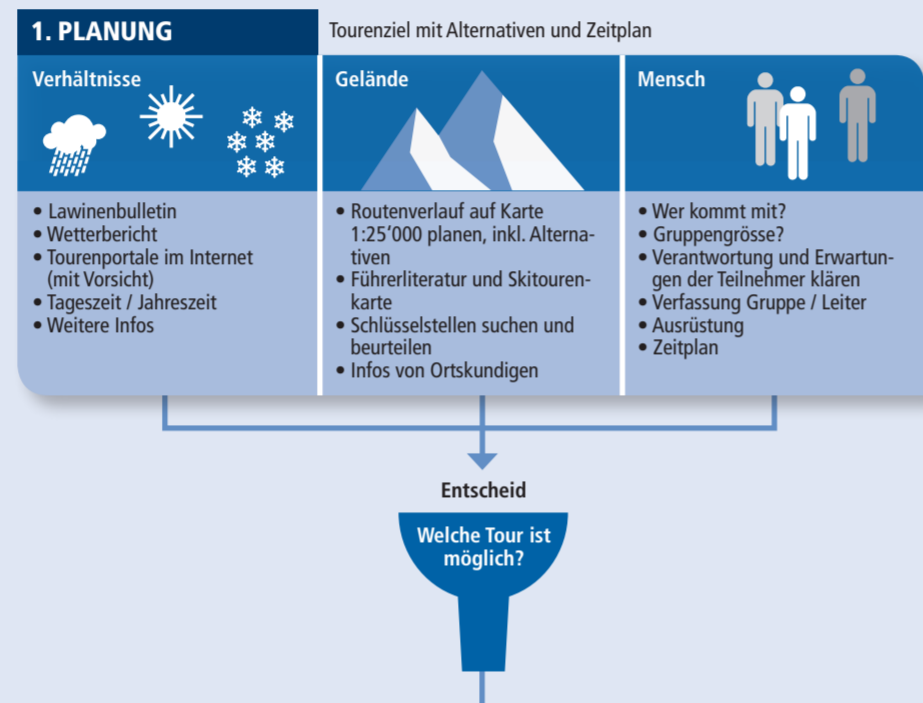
1. PLANUNG

Tourenziel mit Alternativen und Zeitplan

Verhältnisse

• Lawinenbulletin
• Wetterbericht
• Tourenportale im Internet (mit Vorsicht)
• Tageszeit / Jahreszeit
• Weitere Infos

Gelände

• Routenverlauf auf Karte 1:25'000 planen, inkl. Alternativen
• Führerliteratur und Skitourenkarte
• Schlüsselstellen suchen und beurteilen
• Infos von Ortskundigen

Mensch

• Wer kommt mit?
• Gruppengrösse?
• Verantwortung und Erwartungen der Teilnehmer klären
• Verfassung Gruppe / Leiter
• Ausrüstung
• Zeitplan

Entscheid

Welche Tour ist möglich?